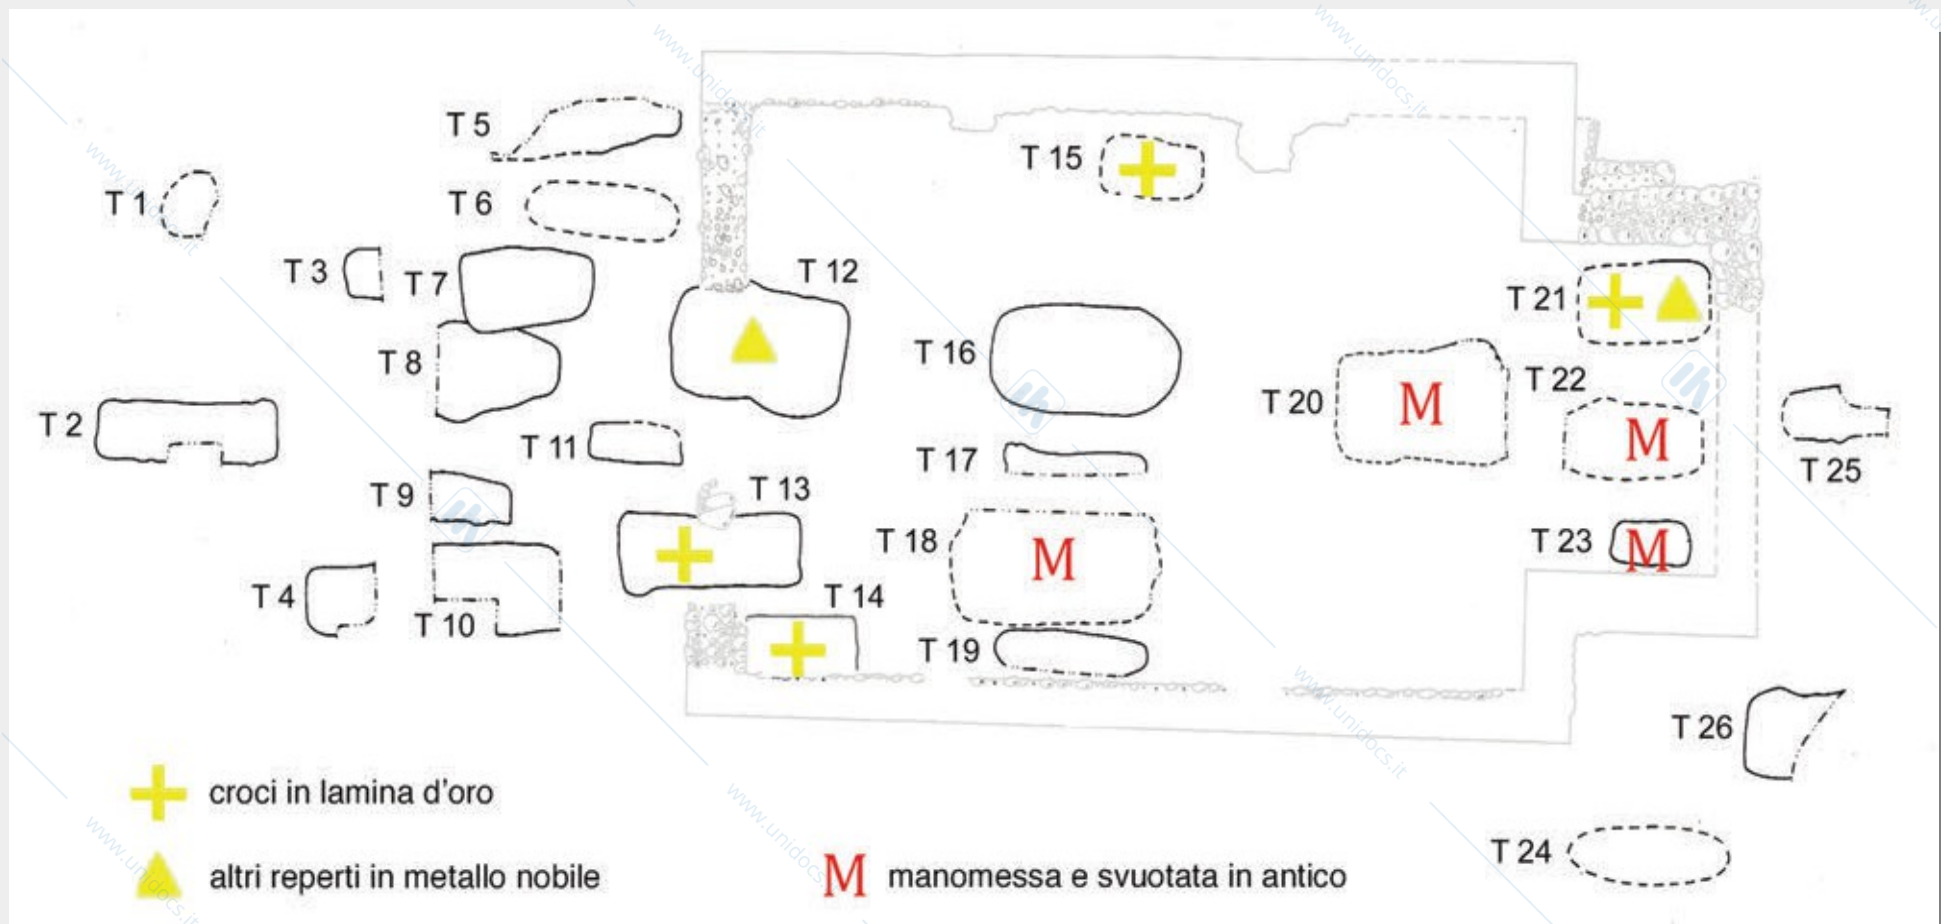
T 5
T 15
T 1
T 6
T 3
T 7
T 12
T 21
T 8
T 16
T 20
M
T 22
T 2
T 11
M
T 17
T 25
T 9
T 13
T 18
M
T 23
M
T 4
T 10
T 14
T 19
T 26
croci in lamina d'oro
altri reperti in metallo nobile
M manomessa e svuotata in antico
T 24
www.unidocs.it